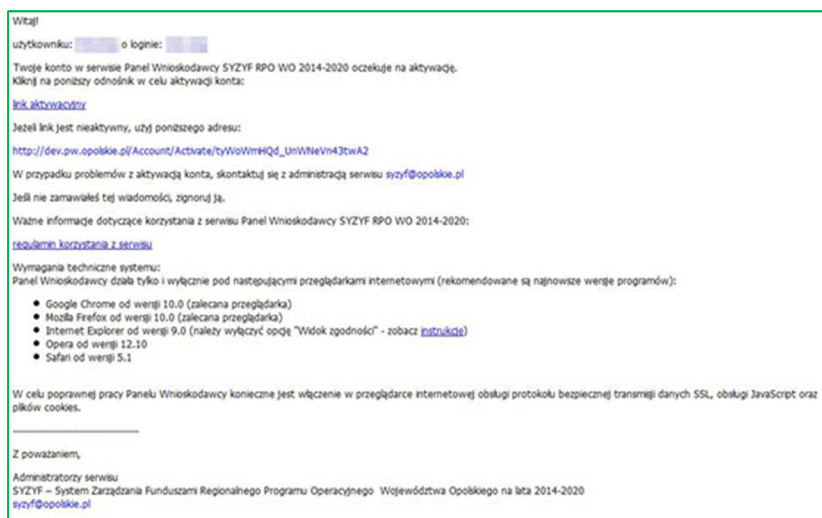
Witaj!

użytkowniku: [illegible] o loginie: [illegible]

Twoje konto w serwisie Panel Wnioskodawcy SYZYF RPO WO 2014-2020 oczekuje na aktywację.
Kliknij na poniższy odnośnik w celu aktywacji konta:

link aktywacyjny

Jeżeli link jest nieaktywny, użyj poniższego adresu:

http://dev.pw.opolskie.pl/Account/Activate/tyWoWmHQd_UnWNeVn43twA2

W przypadku problemów z aktywacją konta, skontaktuj się z administracją serwisu syzyf@opolskie.pl

Jeśli nie zamawiałeś tej wiadomości, zignoruj ją.

Ważne informacje dotyczące korzystania z serwisu Panel Wnioskodawcy SYZYF RPO WO 2014-2020:

regulamin korzystania z serwisu

Wymagania techniczne systemu:
Panel Wnioskodawcy działa tylko i wyłącznie pod następującymi przeglądarkami internetowymi (rekomendowane są najnowsze wersje programów):

- Google Chrome od wersji 10.0 (zalecana przeglądarka)
- Mozilla Firefox od wersji 10.0 (zalecana przeglądarka)
- Internet Explorer od wersji 9.0 (należy wyłączyć opcję "Widok zgodności" - zobacz instrukcje)
- Opera od wersji 12.10
- Safari od wersji 5.1

W celu poprawnej pracy Panelu Wnioskodawcy konieczne jest włączenie w przeglądarce internetowej obsługi protokołu bezpiecznej transmisji danych SSL, obsługi JavaScript oraz plików cookies.

------------------------------

Z poważaniem,

Administratorzy serwisu
SYZYF – System Zarządzania Funduszami Regionalnego Programu Operacyjnego Województwa Opolskiego na lata 2014-2020
syzyf@opolskie.pl